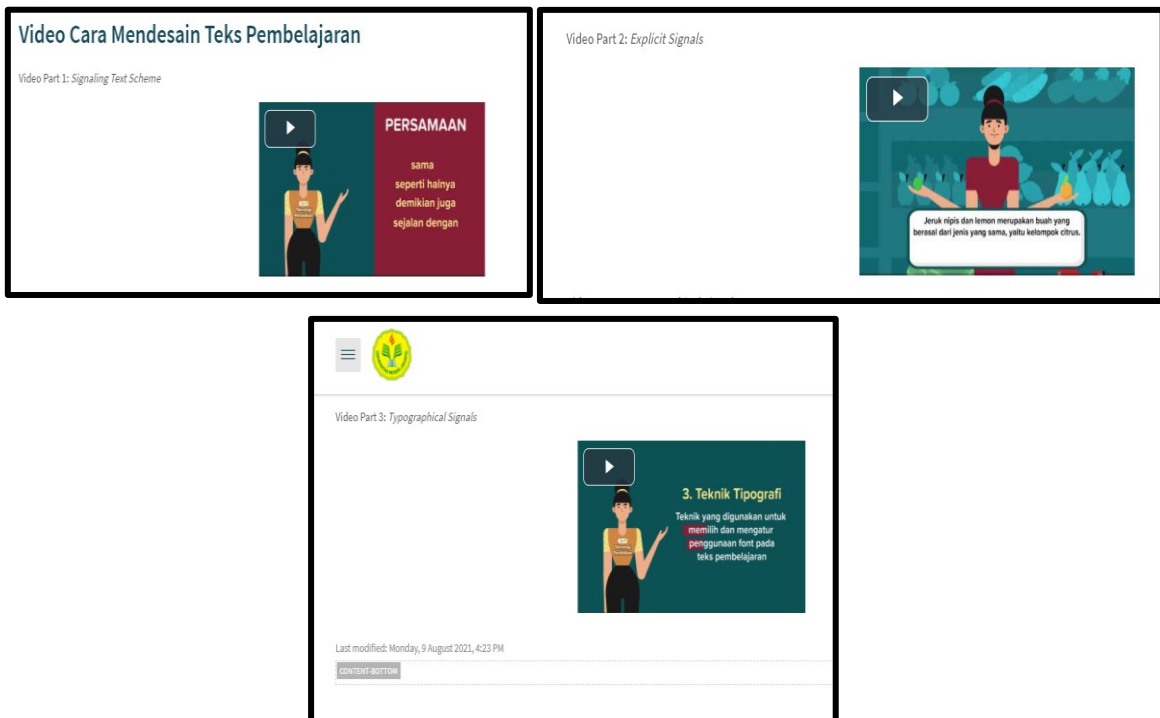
Video Cara Mendesain Teks Pembelajaran

Video Part 1: *Signaling Text Scheme*

PERSAMAAN

sama
seperti halnya
demikian juga
sejalan dengan

Video Part 2: *Explicit Signals*

Jeruk nipis dan lemon merupakan buah yang berasal dari jenis yang sama, yaitu kelompok citrus.

Video Part 3: *Typographical Signals*

3. Teknik Tipografi

Teknik yang digunakan untuk memilih dan mengatur penggunaan font pada teks pembelajaran

Last modified: Monday, 9 August 2021, 4:23 PM

CONTENT-BOTTOM